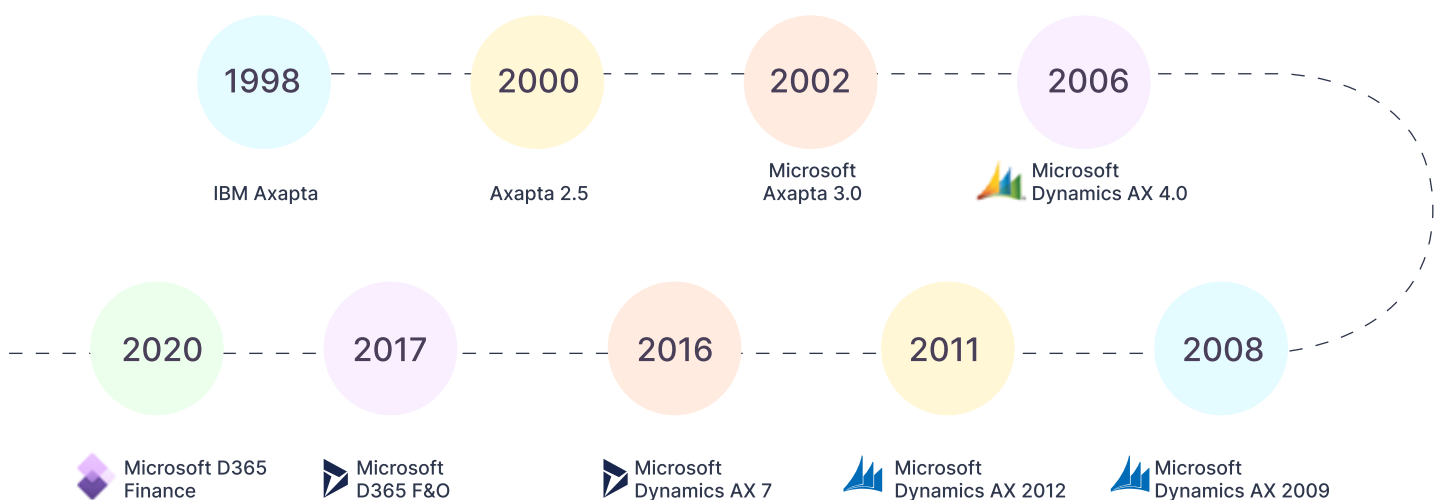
1998

IBM Axapta

2000

Axapta 2.5

2002

Microsoft Axapta 3.0

2006

Microsoft Dynamics AX 4.0

2008

Microsoft Dynamics AX 2009

2011

Microsoft Dynamics AX 2012

2016

Microsoft Dynamics AX 7

2017

Microsoft D365 F&O

2020

Microsoft D365 Finance